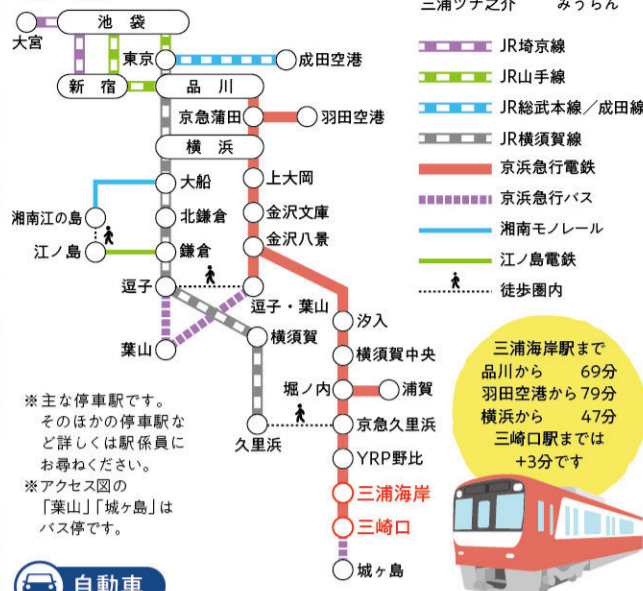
三浦ツナ之介　　みうらん

池袋
大宮
東京
成田空港
新宿
品川
京急蒲田
羽田空港
横浜
上大岡
大船
湘南江の島
北鎌倉
金沢文庫
金沢八景
江ノ島
鎌倉
逗子
逗子・葉山
汐入
葉山
横須賀
横須賀中央
堀ノ内
浦賀
久里浜
京急久里浜
YRP野比
三浦海岸
三崎口
城ヶ島

JR埼京線
JR山手線
JR総武本線／成田線
JR横須賀線
京浜急行電鉄
京浜急行バス
湘南モノレール
江ノ島電鉄
徒歩圏内

※主な停車駅です。そのほかの停車駅など詳しくは駅係員にお尋ねください。
※アクセス図の「葉山」「城ヶ島」はバス停です。

三浦海岸駅まで
品川から　69分
羽田空港から 79分
横浜から　47分
三崎口駅までは
+3分です

自動車